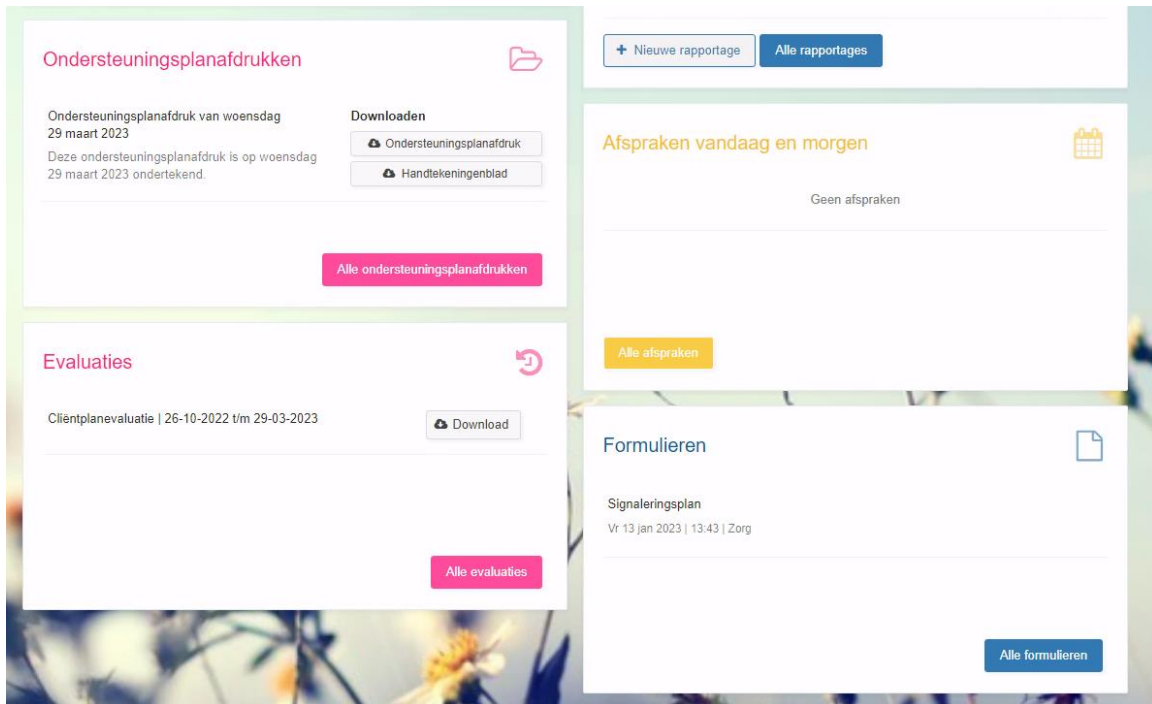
Ondersteuningsplanafdrukken

Ondersteuningsplanafdruk van woensdag 29 maart 2023

Deze ondersteuningsplanafdruk is op woensdag 29 maart 2023 ondertekend.

Downloaden

Ondersteuningsplanafdruk

Handtekeningenblad

Alle ondersteuningsplanafdrukken

Evaluaties

Cliëntplanevaluatie | 26-10-2022 t/m 29-03-2023

Download

Alle evaluaties

+ Nieuwe rapportage

Alle rapportages

Afspraken vandaag en morgen

Geen afspraken

Alle afspraken

Formulieren

Signaleringsplan

Vr 13 jan 2023 | 13:43 | Zorg

Alle formulieren